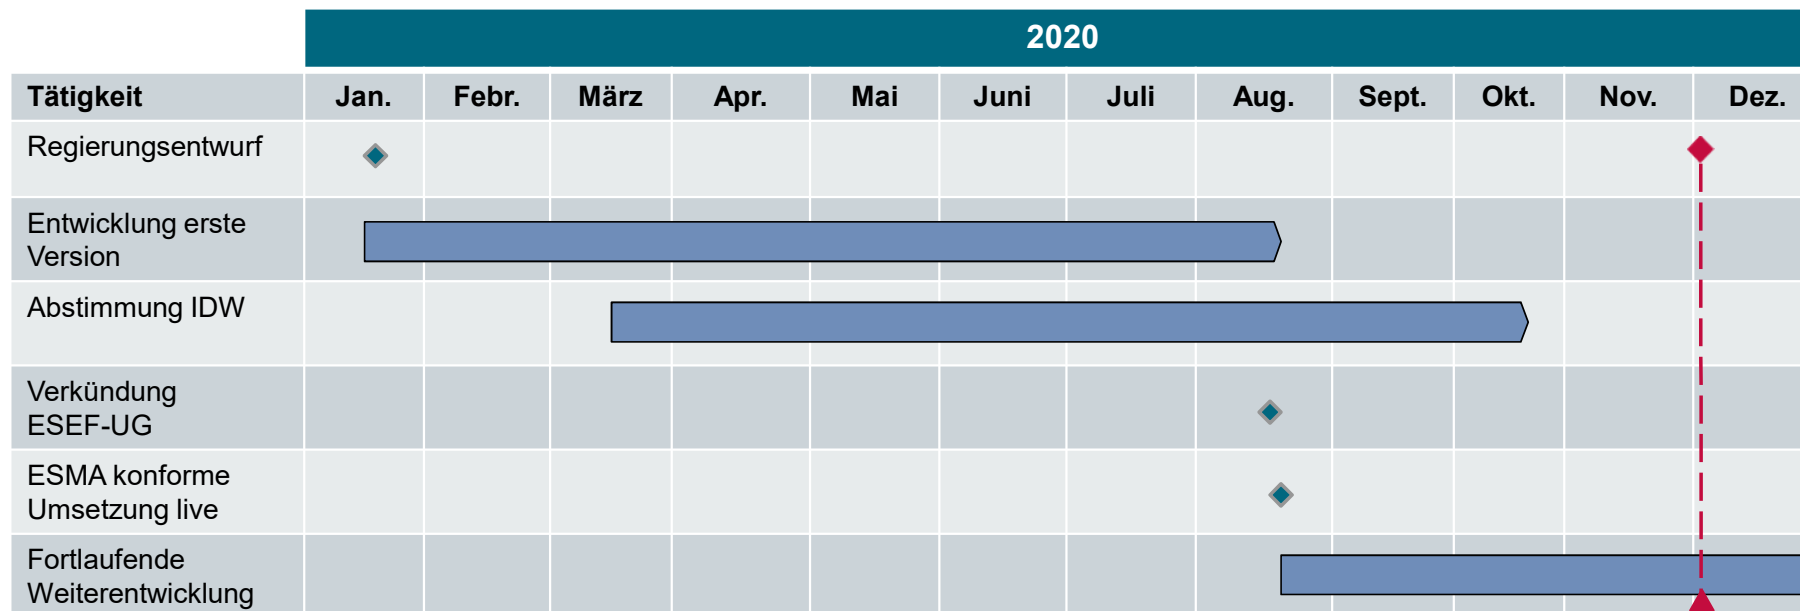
| | 2020 | | | | | | | | | | | |
|---|---|---|---|---|---|---|---|---|---|---|---|---|
| Tätigkeit | Jan. | Febr. | März | Apr. | Mai | Juni | Juli | Aug. | Sept. | Okt. | Nov. | Dez. |
| Regierungsentwurf | | | | | | | | | | | | |
| Entwicklung erste Version | | | | | | | | | | | | |
| Abstimmung IDW | | | | | | | | | | | | |
| Verkündung ESEF-UG | | | | | | | | | | | | |
| ESMA konforme Umsetzung live | | | | | | | | | | | | |
| Fortlaufende Weiterentwicklung | | | | | | | | | | | | |